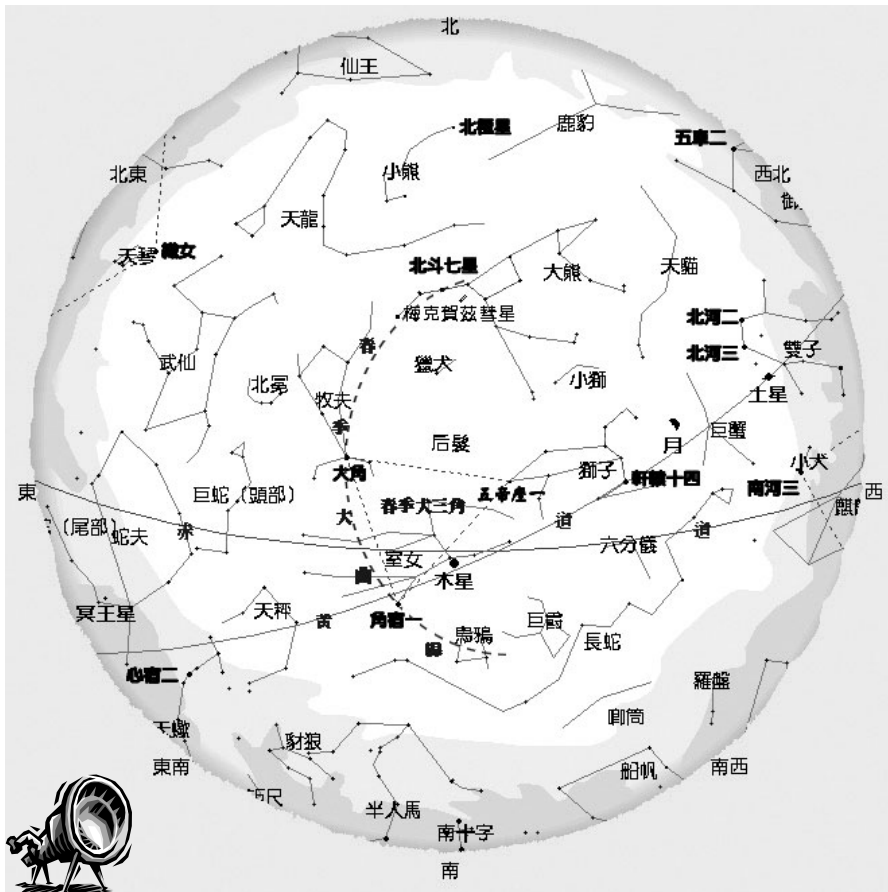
北
仙王
北極星
鹿豹
五車二
西北
北東
小熊
天龍
天琴
織女
北斗七星
大熊
天貓
梅克賀茲彗星
北河二
北河三
雙子
春
獵犬
武仙
北冕
小獅
土星
牧夫
季
后髮
月
巨蟹
大角
獅子
軒轅十四
小犬
南河三
東
巨蛇（頭部）
五帝座一
西
春季大三角
赤
大
道
道
（尾部）
蛇夫
六分儀
室女
木星
曲
冥王星
天秤
黃
角宿一
烏鴉
巨爵
長蛇
線
心宿二
羅盤
天蠍
唧筒
豺狼
東南
船帆
南西
尺
半人馬
南十字
南